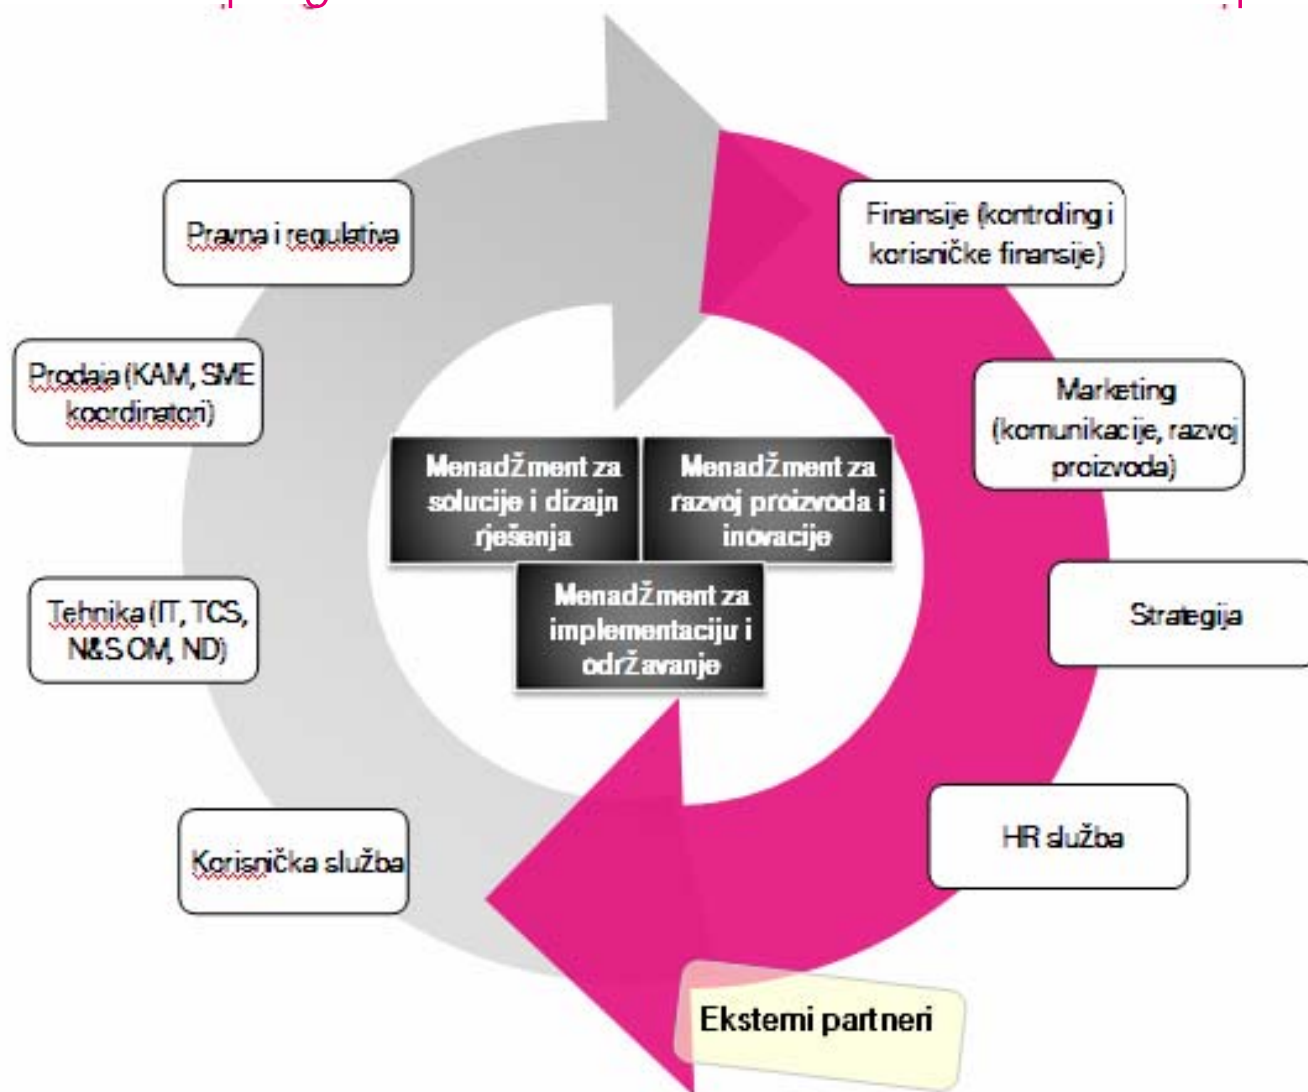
Pravna i regulativa

Prodaja (KAM, SME koordinatori)

Tehnika (IT, TCS, N&S OM, ND)

Korisnička služba

Finansije (kontroling i korisničke finansije)

Marketing (komunikacije, razvoj proizvoda)

Strategija

HR služba

Eksterni partneri

Menadžment za solucije i dizajn rješenja

Menadžment za razvoj proizvoda i inovacije

Menadžment za implementaciju i održavanje